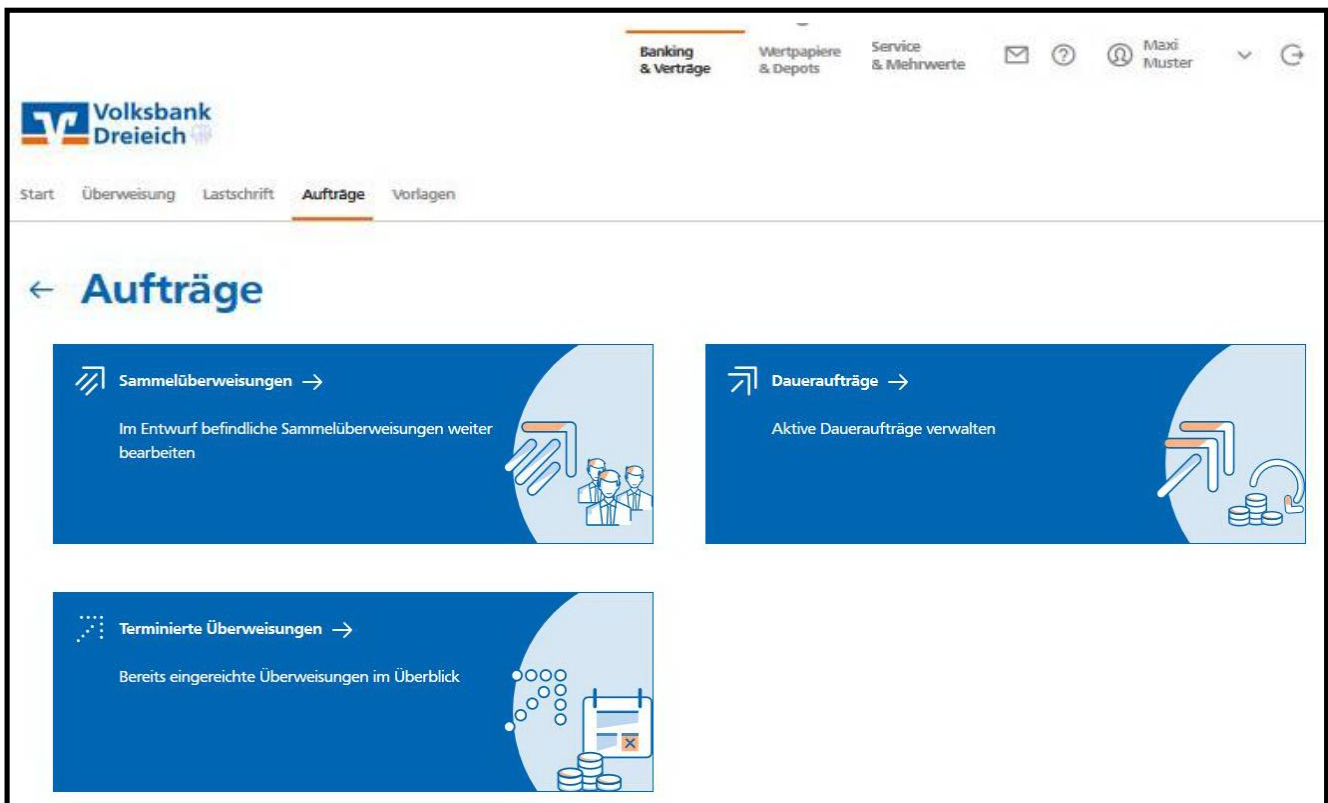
Banking & Verträge Wertpapiere & Depots Service & Mehrwerte Maxi Muster

Volksbank Dreieich

Start Überweisung Lastschrift Aufträge Vorlagen

← Aufträge

Sammelüberweisungen →

Im Entwurf befindliche Sammelüberweisungen weiter bearbeiten

Daueraufträge →

Aktive Daueraufträge verwalten

Terminierte Überweisungen →

Bereits eingereichte Überweisungen im Überblick